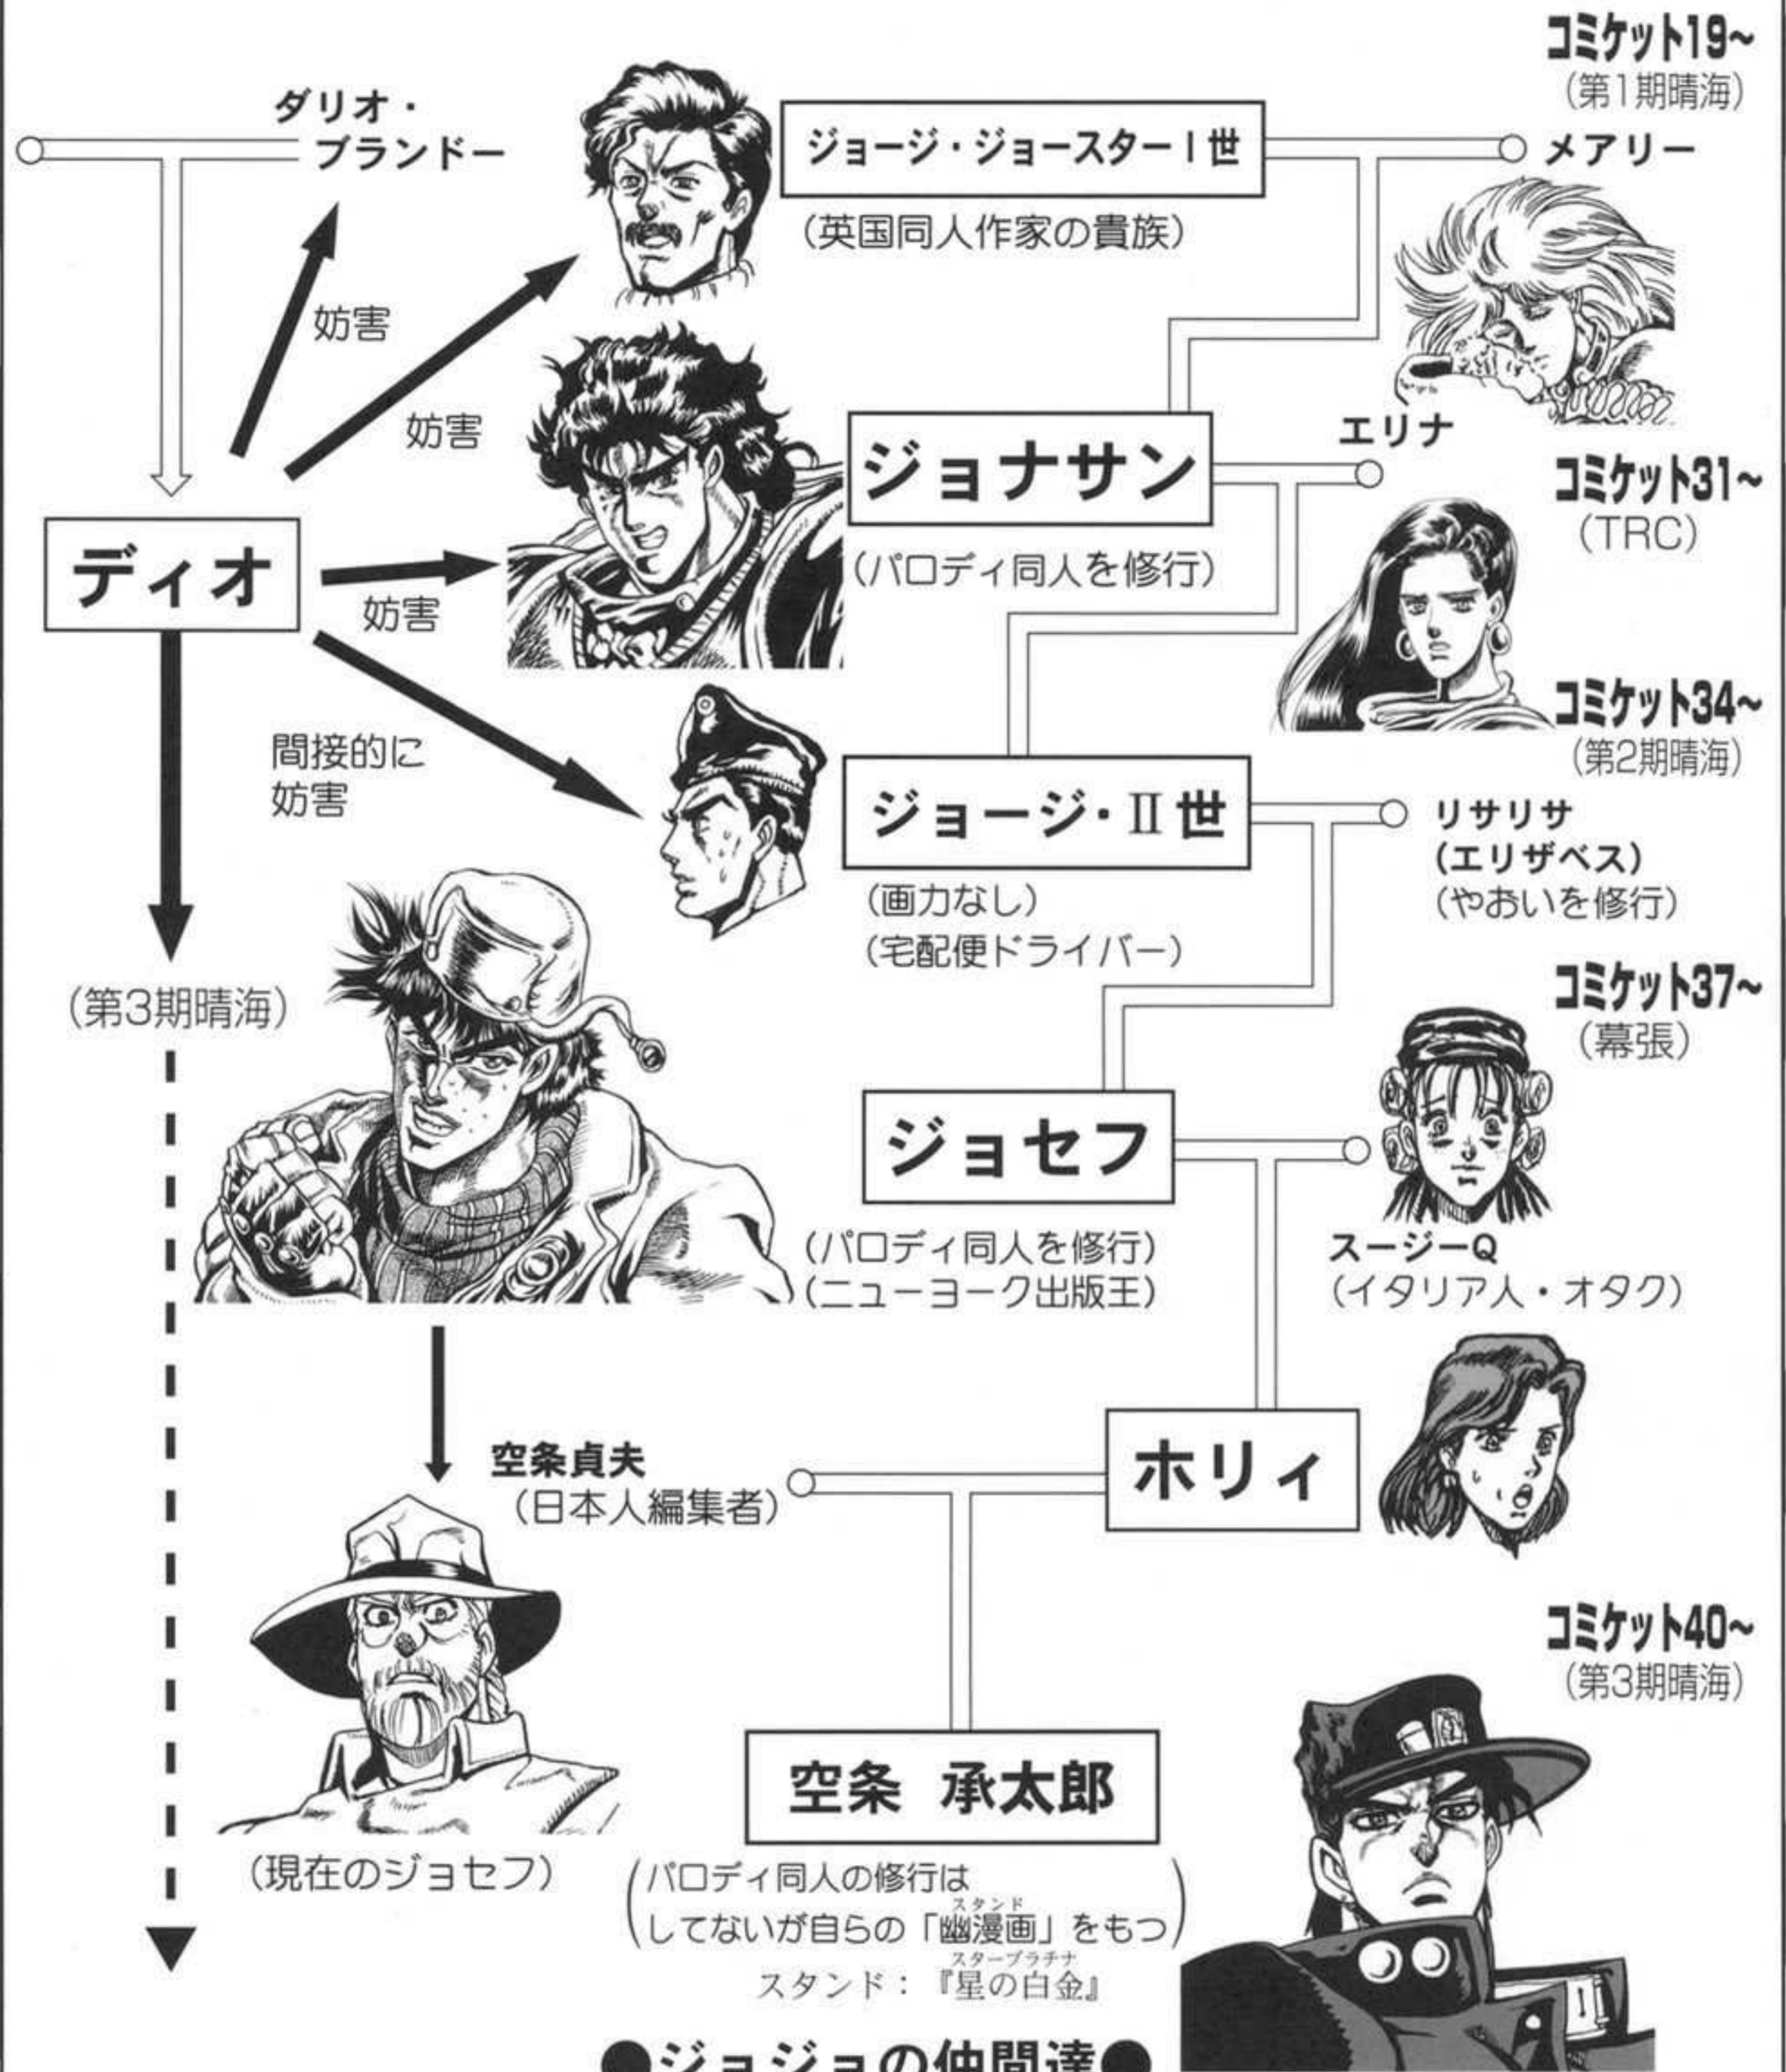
コミケット19~
(第1期晴海)

ダリオ・ブランドー

ジョージ・ジョースターⅠ世

メアリー

(英国同人作家の貴族)

妨害

妨害

エリナ

ジョナサン

コミケット31~
(TRC)

ディオ

妨害

(パロディ同人を修行)

コミケット34~
(第2期晴海)

間接的に妨害

ジョージ・Ⅱ世

リサリサ
(エリザベス)
(やおいを修行)

(画力なし)
(宅配便ドライバー)

(第3期晴海)

コミケット37~
(幕張)

ジョセフ

(パロディ同人を修行)
(ニューヨーク出版王)

スージーQ
(イタリア人・オタク)

空条貞夫
(日本人編集者)

ホリィ

コミケット40~
(第3期晴海)

空条 承太郎

(現在のジョセフ)

(パロディ同人の修行はしてないが自らの「幽漫画(スタンド)」をもつ)
スタンド:『星の白金(スタープラチナ)』

●ジョジョの仲間達●